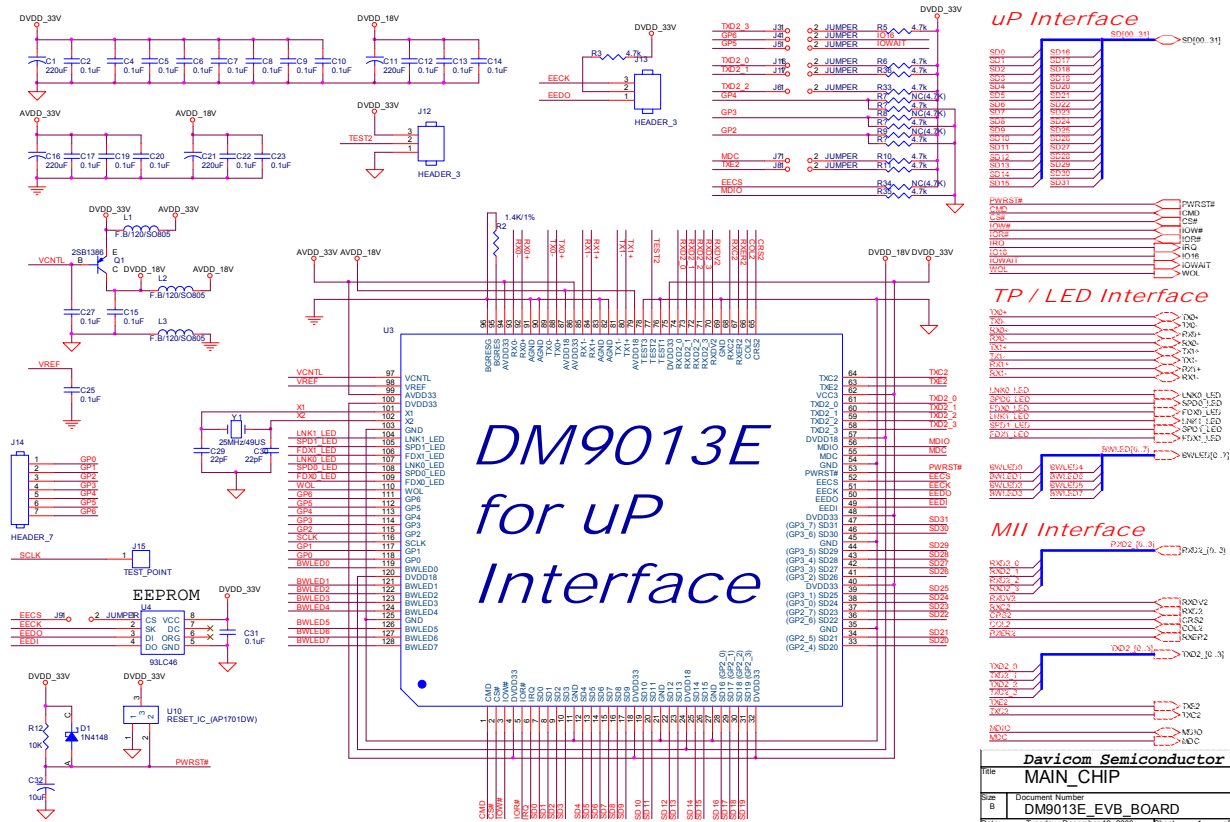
DVDD_33V
C1 220uF C2 0.1uF C4 0.1uF C5 0.1uF C6 0.1uF C7 0.1uF C8 0.1uF C9 0.1uF C10 0.1uF

DVDD_18V
C11 220uF C12 0.1uF C13 0.1uF C14 0.1uF

AVDD_33V
C16 220uF C17 0.1uF C19 0.1uF C20 0.1uF

AVDD_18V
C21 220uF C22 0.1uF C23 0.1uF

DVDD_33V
TEST2
J12
HEADER_3

DVDD_33V
R3 4.7k
J13
EECK
EEDO
HEADER_3

TXD2_3 J3 2 JUMPER R5 4.7k
GP6 J4 2 JUMPER IO16
GP5 J5 2 JUMPER IOWAIT
TXD2_0 J1 2 JUMPER R6 4.7k
TXD2_1 J1 2 JUMPER R3 4.7k
TXD2_2 J6 2 JUMPER R33 4.7k
GP4 R7 NC(4.7K)
R8 4.7k
GP3 R9 NC(4.7K)
R4 4.7k
GP2 R9 NC(4.7K)
R 4.7k
MDC J7 2 JUMPER R10 4.7k
TXE2 J8 2 JUMPER R1 4.7k
EECS R34 NC(4.7K)
MDIO R3 4.7k
DVDD_33V

uP Interface
SD[00..31]
SD[00..31]
SD0 SD1 SD2 SD3 SD4 SD5 SD6 SD7 SD8 SD9 SD10 SD11 SD12 SD13 SD14 SD15
SD16 SD17 SD18 SD19 SD20 SD21 SD22 SD23 SD24 SD25 SD26 SD27 SD28 SD29 SD30 SD31
PWRST# CMD CS# IOW# IOR# IRQ IO16 IOWAIT WOL
PWRST# CMD CS# IOW# IOR# IRQ IO16 IOWAIT WOL

TP / LED Interface
TX0+ TX0- RX0+ RX0- RX1+ TX1- RX1+ RX1-
TX0+ TX0- RX0+ RX0- TX1+ TX1- RX1+ RX1-
LNK0_LED SPD0_LED FDX0_LED LNK1_LED SPD1_LED FDX1_LED
LNK0_LED SPD0_LED FDX0_LED LNK1_LED SPD1_LED FDX1_LED
BWLED[0..7]
BWLED[0..7]
BWLED0 BWLED1 BWLED2 BWLED3
BWLED4 BWLED5 BWLED6 BWLED7

MII Interface
RXD2_[0..3]
RXD2_[0..3]
RXD2_0 RXD2_1 RXD2_2 RXD2_3
RXDV2 RXC2 CRS2 COL2 RXER2
RXDV2 RXC2 CRS2 COL2 RXER2
TXD2_[0..3]
TXD2_[0..3]
TXD2_0 TXD2_1 TXD2_2 TXD2_3
TXE2 TXC2
TXE2 TXC2
MDIO MDC
MDIO MDC

DVDD_33V AVDD_33V
L1 F.B/120/SO805
2SB1386 E Q1
VCNTL B C DVDD_18V AVDD_18V
L2 F.B/120/SO805
C27 0.1uF C15 0.1uF
L3 F.B/120/SO805
VREF
C25 0.1uF

J14
1 GP0
2 GP1
3 GP2
4 GP3
5 GP4
6 GP5
7 GP6
HEADER_7

SCLK
J15
TEST_POINT

EEPROM
EECS J9 2 JUMPER
EECK
EEDO
EEDI
U4
CS VCC 8
SK DC 7
DI ORG 6
DO GND 5
93LC46
DVDD_33V
C31 0.1uF

DVDD_33V
R12 10K
D1 1N4148
C32 10uF
DVDD_33V
U10
RESET_IC_(AP1701DW)
PWRST#

R2 1.4K/1%
AVDD_33V AVDD_18V
DVDD_18V DVDD_33V
U3

BGRESG BGRES AVDD33 RX0+ RX0- AGND AGND TX0- TX0+ AVDD18 AVDD18 RX1+ RX1- AGND AGND TX1- TX1+ AVDD18 TEST3 TEST2 TEST1 DVDD18 RXD2_0 RXD2_1 RXD2_2 RXD2_3 GND RXDV2 RXC2 RXER2 COL2 CRS2
96 95 94 93 92 91 90 89 88 87 86 85 84 83 82 81 80 79 78 77 76 75 74 73 72 71 70 69 68 67 66 65

VCNTL 97 VCNTL
VREF 98 VREF
99 AVDD33
100 DVDD33
X1 101 X1
X2 102 X2
103 GND
LNK1_LED 104 LNK1_LED
SPD1_LED 105 SPD1_LED
FDX1_LED 106 FDX1_LED
LNK0_LED 107 LNK0_LED
SPD0_LED 108 SPD0_LED
FDX0_LED 109 FDX0_LED
WOL 110 WOL
GP6 111 GP6
GP5 112 GP5
GP4 113 GP4
GP3 114 GP3
GP2 115 GP2
SCLK 116 SCLK
GP1 117 GP1
GP0 118 GP0
BWLED0 119 BWLED0
120 DVDD18
BWLED1 121 BWLED1
BWLED2 122 BWLED2
BWLED3 123 BWLED3
BWLED4 124 BWLED4
125 GND
BWLED5 126 BWLED5
BWLED6 127 BWLED6
BWLED7 128 BWLED7

Y1 25MHz/49US
C29 22pF C30 22pF

TXC2 64 TXC2
TXE2 63 TXE2
VCC3 62
TXD2_0 61 TXD2_0
TXD2_1 60 TXD2_1
TXD2_2 59 TXD2_2
TXD2_3 57 TXD2_3
DVDD18 56
MDIO 55 MDIO
MDC 54 MDC
GND 53
PWRST# 52 PWRST#
EECS 51 EECS
EECK 50 EECK
EEDO 49 EEDO
EEDI 48 EEDI
DVDD33 47
(GP3_7) SD31 46 SD31
(GP3_6) SD30 45 SD30
GND 44
(GP3_5) SD29 43 SD29
(GP3_4) SD28 42 SD28
(GP3_3) SD27 41 SD27
(GP3_2) SD26 40 SD26
DVDD33 39
(GP3_1) SD25 38 SD25
(GP3_0) SD24 37 SD24
(GP2_7) SD23 36 SD23
(GP2_6) SD22 35 SD22
GND 34
(GP2_5) SD21 33 SD21
(GP2_4) SD20 SD20

DM9013E
for uP
Interface

CMD CS# DVDD33 IOW# IOR# IRQ SD0 SD1 SD2 SD3 GND SD4 SD5 SD6 SD7 SD8 SD9 SD10 GND SD11 SD12 SD13 DVDD18 SD14 SD15 GND SD16 (GP2_0) SD17 (GP2_1) SD18 (GP2_2) SD19 (GP2_3) DVDD33
1 2 3 4 5 6 7 8 9 10 11 12 13 14 15 16 17 18 19 20 21 22 23 24 25 26 27 28 29 30 31 32
CMD CS# IOW# IOR# IRQ SD0 SD1 SD2 SD3 SD4 SD5 SD6 SD7 SD8 SD9 SD10 SD11 SD12 SD13 SD14 SD15 SD16 SD17 SD18 SD19

Davicom Semiconductor
Title
MAIN_CHIP
Size B
Document Number
DM9013E_EVB_BOARD